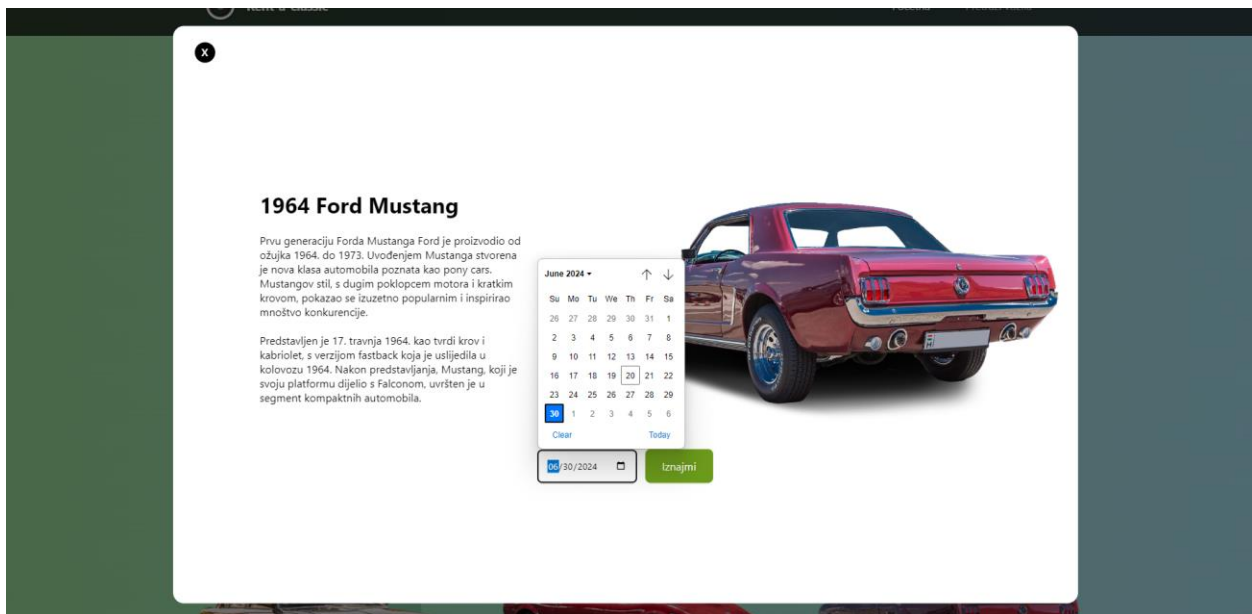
x

1964 Ford Mustang

Prvu generaciju Forda Mustanga Ford je proizvodio od ožujka 1964. do 1973. Uvođenjem Mustanga stvorena je nova klasa automobila poznata kao pony cars. Mustangov stil, s dugim poklopcem motora i kratkim krovom, pokazao se izuzetno popularnim i inspirirao mnoštvo konkurencije.

Predstavljen je 17. travnja 1964. kao tvrdi krov i kabriolet, s verzijom fastback koja je uslijedila u kolovozu 1964. Nakon predstavljanja, Mustang, koji je svoju platformu dijelio s Falconom, uvršten je u segment kompaktnih automobila.

June 2024 ▾ ↑ ↓

| Su | Mo | Tu | We | Th | Fr | Sa |
|---|---|---|---|---|---|---|
| 26 | 27 | 28 | 29 | 30 | 31 | 1 |
| 2 | 3 | 4 | 5 | 6 | 7 | 8 |
| 9 | 10 | 11 | 12 | 13 | 14 | 15 |
| 16 | 17 | 18 | 19 | 20 | 21 | 22 |
| 23 | 24 | 25 | 26 | 27 | 28 | 29 |
| 30 | 1 | 2 | 3 | 4 | 5 | 6 |

Clear Today

06/30/2024

Iznajmi